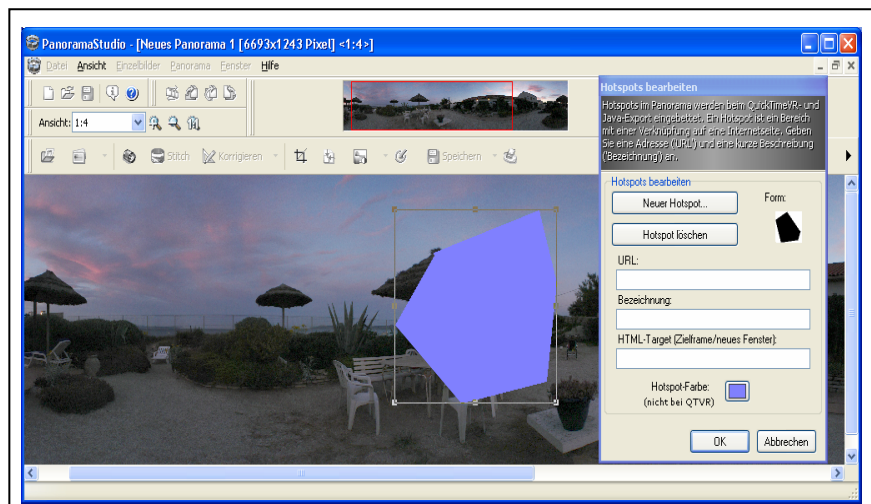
PanoramaStudio - [Neues Panorama 1 [6693x1243 Pixel] <1:4>]

Datei Ansicht Einzelbilder Panorama Fenster Hilfe

Ansicht: 1:4

Stitch Korrigieren Speichern

Hotspots bearbeiten

Hotspots im Panorama werden beim QuickTimeVR- und Java-Export eingebettet. Ein Hotspot ist ein Bereich mit einer Verknüpfung auf eine Internetseite. Geben Sie eine Adresse (URL) und eine kurze Beschreibung ('Bezeichnung') an.

Hotspots bearbeiten

Neuer Hotspot...

Form:

Hotspot löschen

URL:

Bezeichnung:

HTML-Target (Zielframe/neues Fenster):

Hotspot-Farbe:
(nicht bei QTVR)

OK

Abbrechen